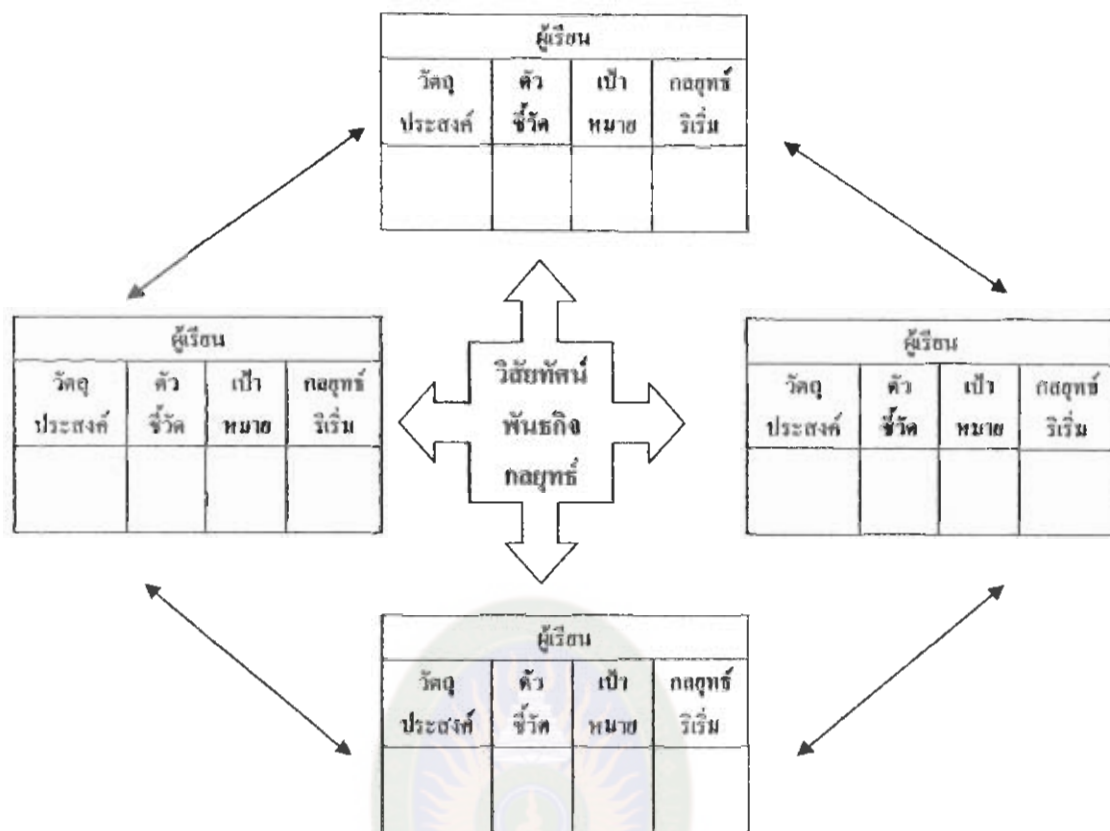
| ผู้เรียน | | | |
|---|---|---|---|
| วัตถุประสงค์ | ตัวชี้วัด | เป้าหมาย | กลยุทธ์ริเริ่ม |
| | | | |

| ผู้เรียน | | | |
|---|---|---|---|
| วัตถุประสงค์ | ตัวชี้วัด | เป้าหมาย | กลยุทธ์ริเริ่ม |
| | | | |

วิสัยทัศน์
พันธกิจ
กลยุทธ์

| ผู้เรียน | | | |
|---|---|---|---|
| วัตถุประสงค์ | ตัวชี้วัด | เป้าหมาย | กลยุทธ์ริเริ่ม |
| | | | |

| ผู้เรียน | | | |
|---|---|---|---|
| วัตถุประสงค์ | ตัวชี้วัด | เป้าหมาย | กลยุทธ์ริเริ่ม |
| | | | |